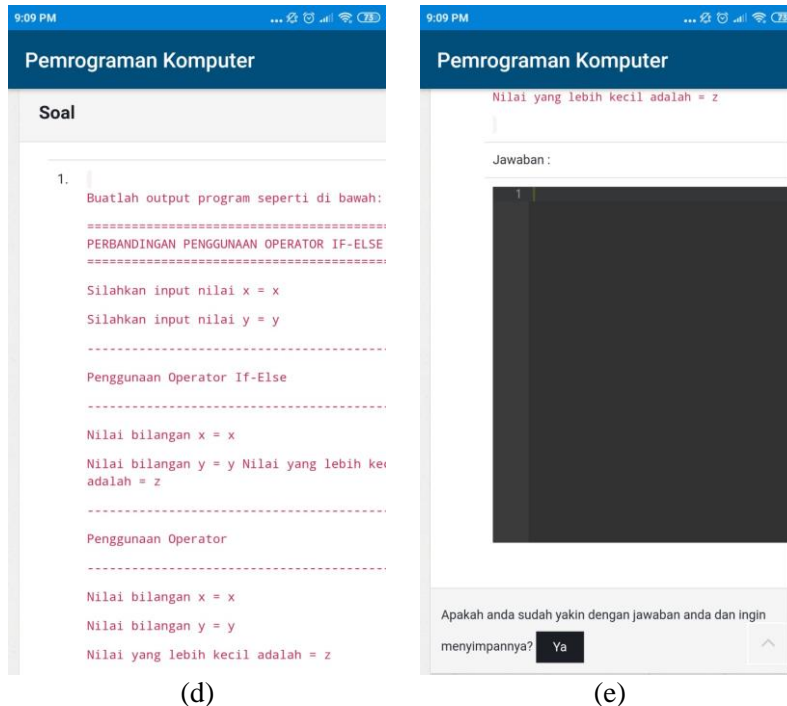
9:09 PM

Pemrograman Komputer

Soal

1.

Buatlah output program seperti di bawah:

==========================================

PERBANDINGAN PENGGUNAAN OPERATOR IF-ELSE

==========================================

Silahkan input nilai x = x

Silahkan input nilai y = y

------------------------------------------

Penggunaan Operator If-Else

------------------------------------------

Nilai bilangan x = x

Nilai bilangan y = y Nilai yang lebih ke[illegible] adalah = z

------------------------------------------

Penggunaan Operator

------------------------------------------

Nilai bilangan x = x

Nilai bilangan y = y

Nilai yang lebih kecil adalah = z

(d)

9:09 PM

Pemrograman Komputer

Nilai yang lebih kecil adalah = z

Jawaban :

1

Apakah anda sudah yakin dengan jawaban anda dan ingin menyimpannya? Ya

(e)